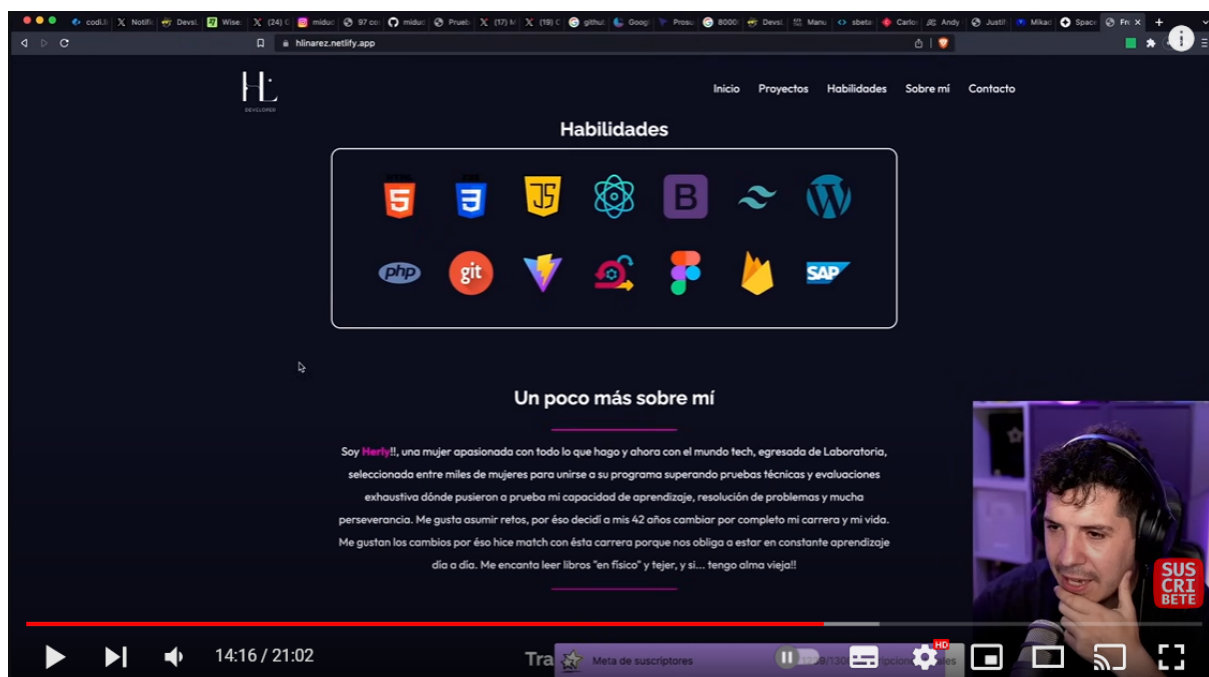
codili Notific Devsi Wise (24) midud 97 co midud Prueb (17) (19) github Googl Prosu 8000 Devsi Manu sbeta Carlo Andy Justi Mikad Space Fr

hlinarez.netlify.app

HL
DEVELOPER

Inicio Proyectos Habilidades Sobre mí Contacto

Habilidades

HTML CSS JS php git SAP

Un poco más sobre mí

Soy Herly!!, una mujer apasionada con todo lo que hago y ahora con el mundo tech, egresada de Laboratoria, seleccionada entre miles de mujeres para unirse a su programa superando pruebas técnicas y evaluaciones exhaustiva dónde pusieron a prueba mi capacidad de aprendizaje, resolución de problemas y mucha perseverancia. Me gusta asumir retos, por éso decidí a mis 42 años cambiar por completo mi carrera y mi vida. Me gustan los cambios por éso hice match con ésta carrera porque nos obliga a estar en constante aprendizaje día a día. Me encanta leer libros "en físico" y tejer, y si... tengo alma vieja!!

SUS
CRI
BETE

14:16 / 21:02

Tra

Meta de suscriptores

HD